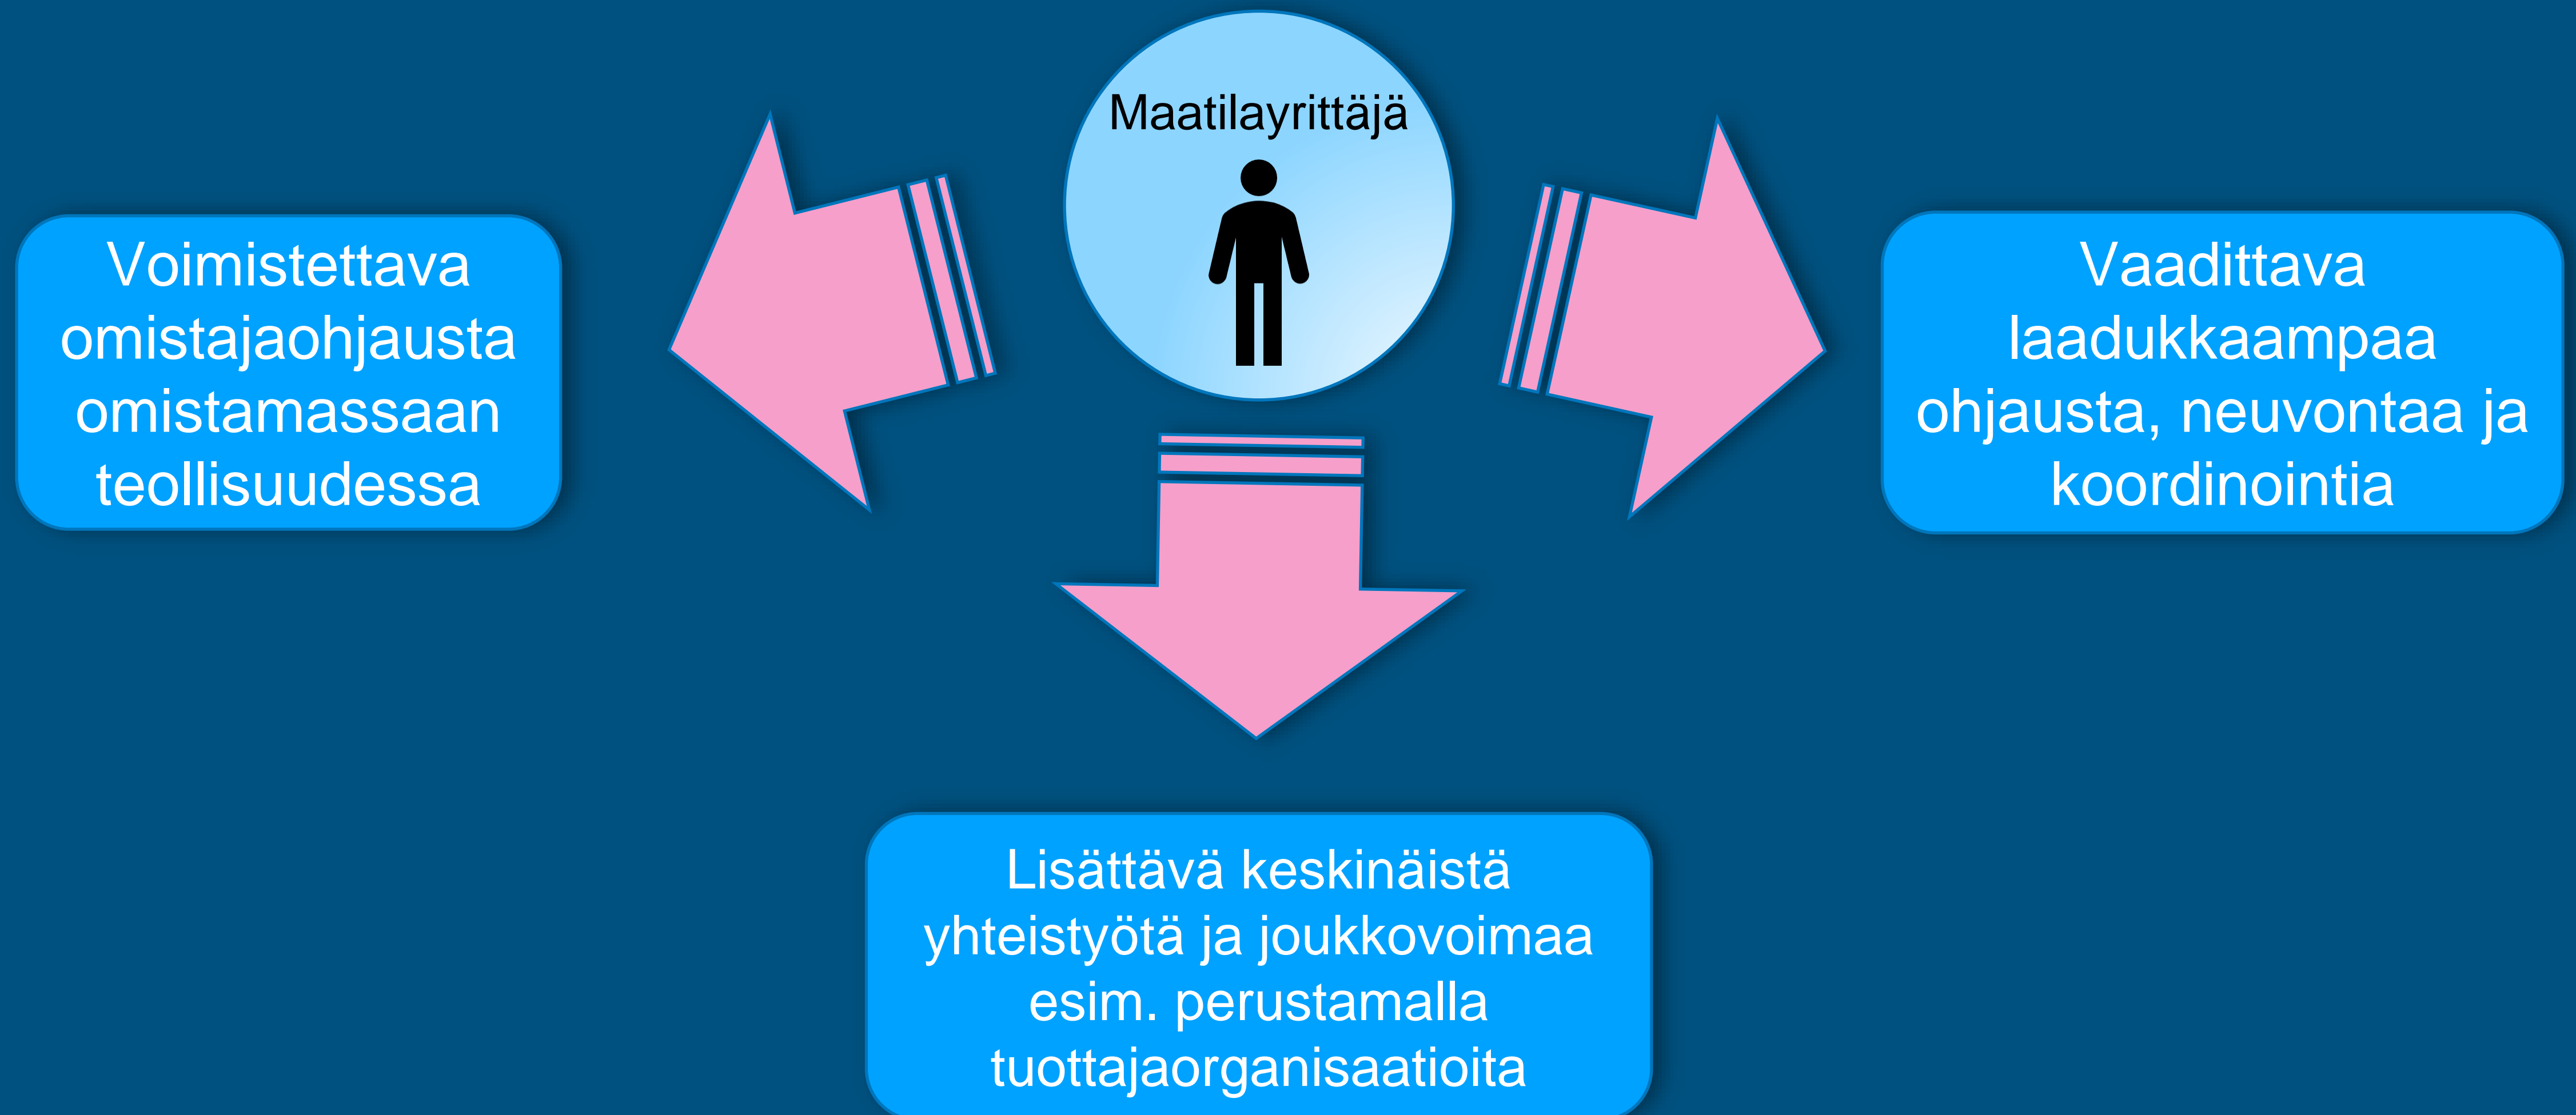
Maatilayrittäjä

Voimistettava omistajaohjausta omistamassaan teollisuudessa

Vaadittava laadukkaampaa ohjausta, neuvontaa ja koordinointia

Lisättävä keskinäistä yhteistyötä ja joukkovoimaa esim. perustamalla tuottajaorganisaatioita